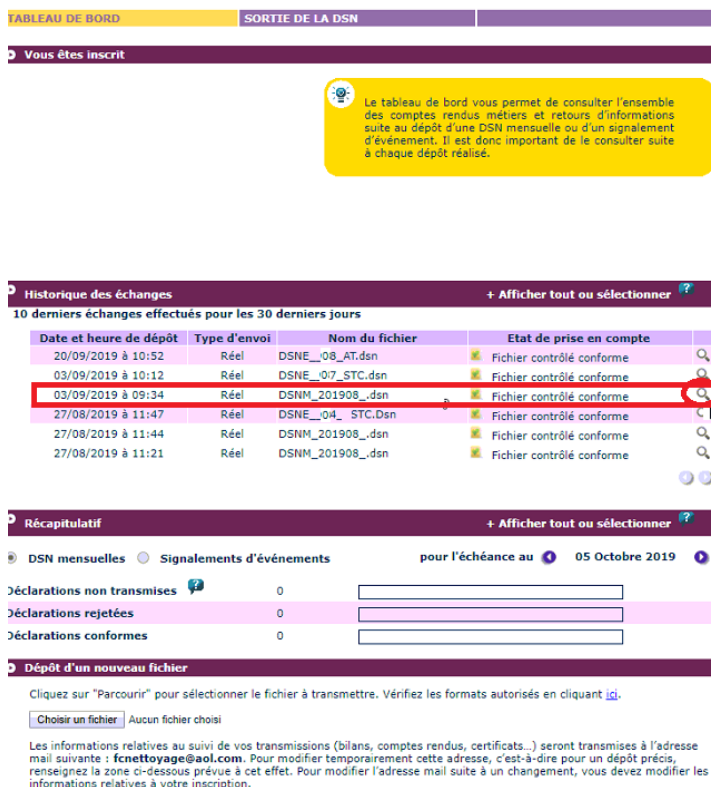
TABLEAU DE BORD | SORTIE DE LA DSN

Vous êtes inscrit

Le tableau de bord vous permet de consulter l'ensemble des comptes rendus métiers et retours d'informations suite au dépôt d'une DSN mensuelle ou d'un signalement d'événement. Il est donc important de le consulter suite à chaque dépôt réalisé.

Historique des échanges
+ Afficher tout ou sélectionner ?

10 derniers échanges effectués pour les 30 derniers jours

| Date et heure de dépôt | Type d'envoi | Nom du fichier | Etat de prise en compte |
|---|---|---|---|
| 20/09/2019 à 10:52 | Réel | DSNE__08_AT.dsn | Fichier contrôlé conforme |
| 03/09/2019 à 10:12 | Réel | DSNE__07_STC.dsn | Fichier contrôlé conforme |
| 03/09/2019 à 09:34 | Réel | DSNM_201908_.dsn | Fichier contrôlé conforme |
| 27/08/2019 à 11:47 | Réel | DSNM__04_ STC.Dsn | Fichier contrôlé conforme |
| 27/08/2019 à 11:44 | Réel | DSNM_201908_.dsn | Fichier contrôlé conforme |
| 27/08/2019 à 11:21 | Réel | DSNM_201908_.dsn | Fichier contrôlé conforme |

Récapitulatif
+ Afficher tout ou sélectionner ?

DSN mensuelles   Signalements d'événements   pour l'échéance au   05 Octobre 2019

Déclarations non transmises ? 0
Déclarations rejetées 0
Déclarations conformes 0

Dépôt d'un nouveau fichier

Cliquez sur "Parcourir" pour sélectionner le fichier à transmettre. Vérifiez les formats autorisés en cliquant ici.

Choisir un fichier Aucun fichier choisi

Les informations relatives au suivi de vos transmissions (bilans, comptes rendus, certificats...) seront transmises à l'adresse mail suivante : fcnettoyage@aol.com. Pour modifier temporairement cette adresse, c'est-à-dire pour un dépôt précis, renseignez la zone ci-dessous prévue à cet effet. Pour modifier l'adresse mail suite à un changement, vous devez modifier les informations relatives à votre inscription.